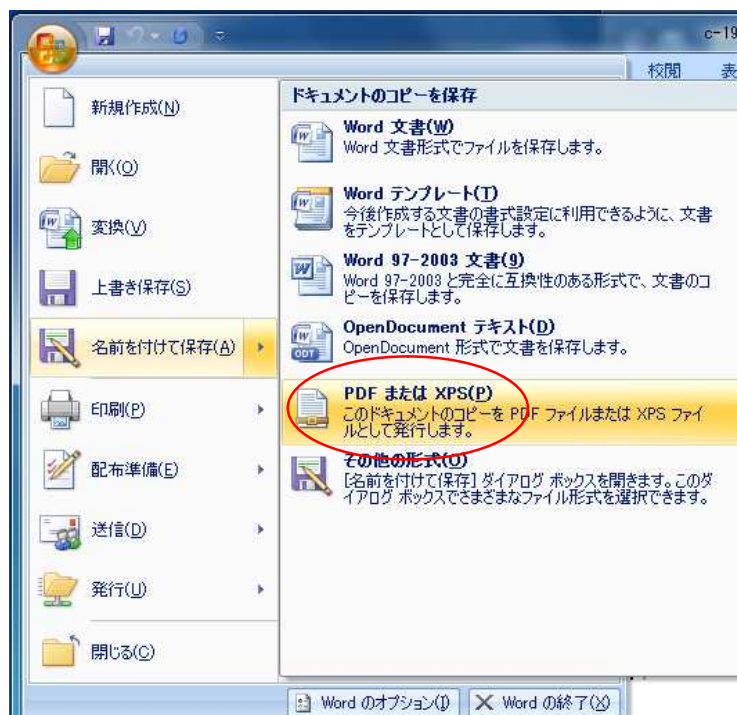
c-19
校閲
表

新規作成(N)
開く(O)
変換(V)
上書き保存(S)
名前を付けて保存(A)
印刷(P)
配布準備(E)
送信(D)
発行(U)
閉じる(C)

ドキュメントのコピーを保存

Word 文書(W)
Word 文書形式でファイルを保存します。

Word テンプレート(T)
今後作成する文書の書式設定に利用できるように、文書をテンプレートとして保存します。

Word 97-2003 文書(9)
Word 97-2003 と完全に互換性のある形式で、文書のコピーを保存します。

OpenDocument テキスト(D)
OpenDocument 形式で文書を保存します。

PDF または XPS(P)
このドキュメントのコピーを PDF ファイルまたは XPS ファイルとして発行します。

その他の形式(O)
[名前を付けて保存] ダイアログ ボックスを開きます。このダイアログ ボックスでさまざまなファイル形式を選択できます。

Word のオプション(I)
Word の終了(X)